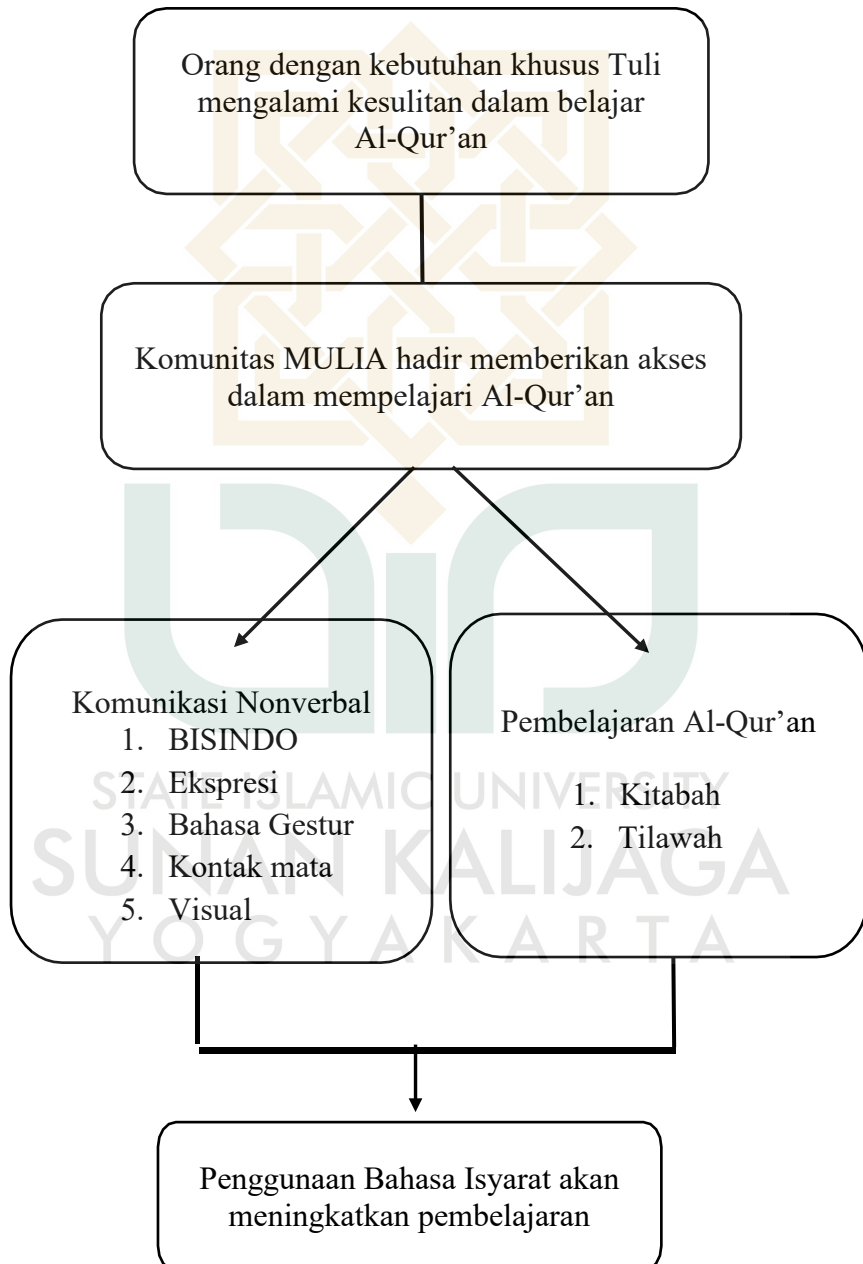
Orang dengan kebutuhan khusus Tuli mengalami kesulitan dalam belajar Al-Qur'an

Komunitas MULIA hadir memberikan akses dalam mempelajari Al-Qur'an

Komunikasi Nonverbal
1. BISINDO
2. Ekspresi
3. Bahasa Gestur
4. Kontak mata
5. Visual

Pembelajaran Al-Qur'an
1. Kitabah
2. Tilawah

Penggunaan Bahasa Isyarat akan meningkatkan pembelajaran

STATE ISLAMIC UNIVERSITY
SUNAN KALIJAGA
YOGYAKARTA